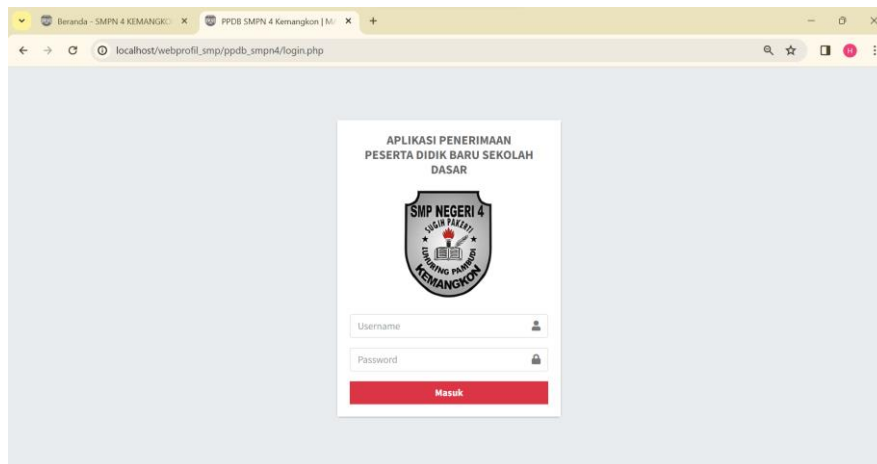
Beranda - SMPN 4 KEMANGKO ×
PPDB SMPN 4 Kemangkon | M ×
+
localhost/webprofil_smp/ppdb_smpn4/login.php
H

APLIKASI PENERIMAAN PESERTA DIDIK BARU SEKOLAH DASAR

SMP NEGERI 4
SUGIH PAKARTI
LUHURING PARBUDI
KEMANGKON

Username
Password
Masuk